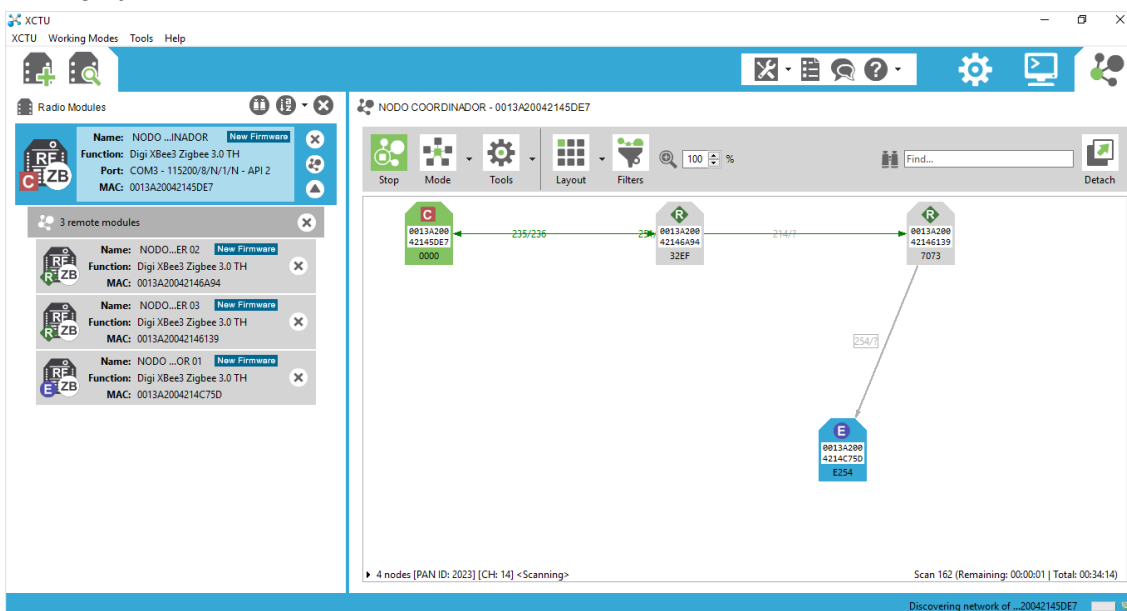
XCTU

XCTU Working Modes Tools Help

Radio Modules

Name: NODO ...INADOR New Firmware
Function: Digi XBee3 Zigbee 3.0 TH
Port: COM3 - 115200/8/N/1/N - API 2
MAC: 0013A20042145DE7

3 remote modules

Name: NODO...ER 02 New Firmware
Function: Digi XBee3 Zigbee 3.0 TH
MAC: 0013A20042146A94

Name: NODO...ER 03 New Firmware
Function: Digi XBee3 Zigbee 3.0 TH
MAC: 0013A20042146139

Name: NODO ...OR 01 New Firmware
Function: Digi XBee3 Zigbee 3.0 TH
MAC: 0013A2004214C75D

NODO COORDINADOR - 0013A20042145DE7

Stop Mode Tools Layout Filters 100 % Find... Detach

C
0013A200
42145DE7
0000

235/236

25?

R
0013A200
42146A94
32EF

214/?

R
0013A200
42146139
7073

254/?

E
0013A200
4214C75D
E254

4 nodes [PAN ID: 2023] [CH: 14] <Scanning>

Scan 162 (Remaining: 00:00:01 | Total: 00:34:14)

Discovering network of ...20042145DE7